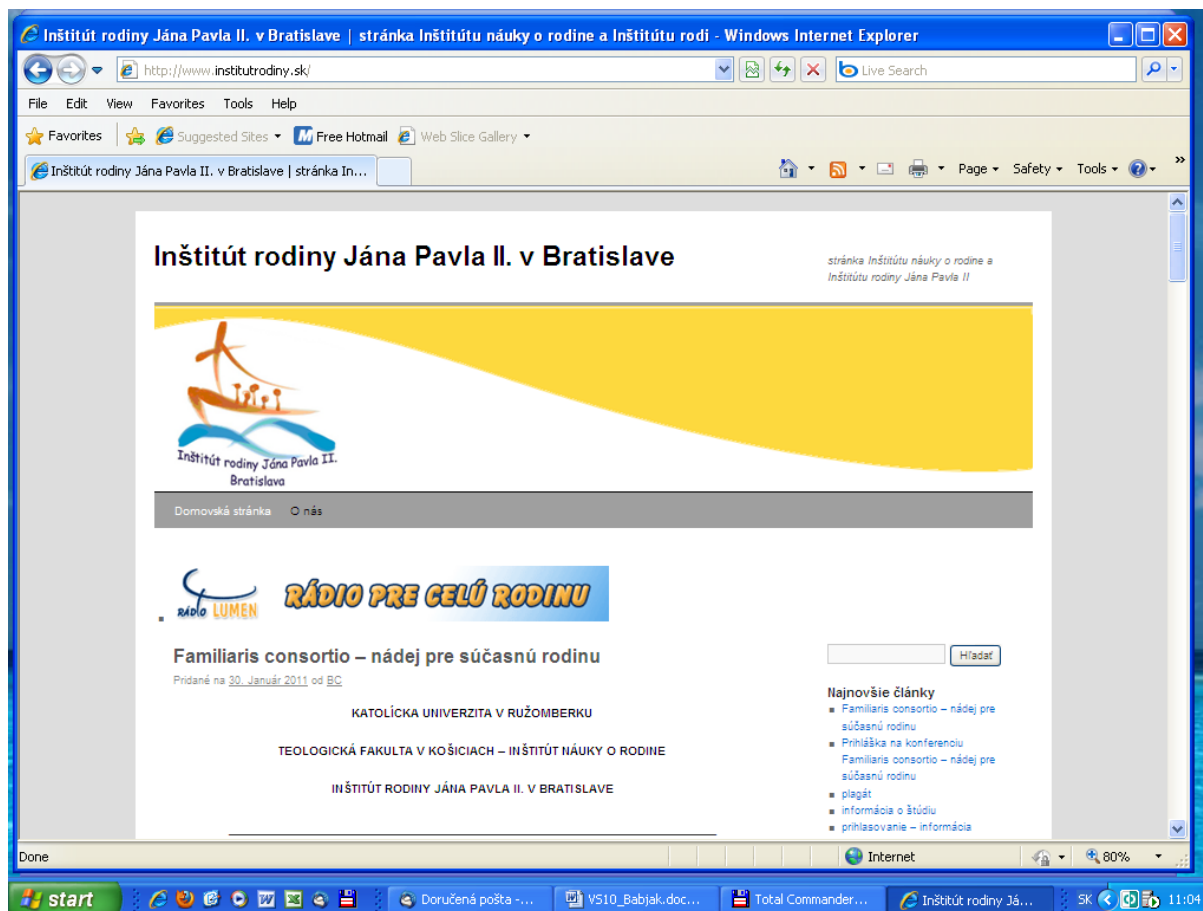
Inštitút rodiny Jána Pavla II. v Bratislave | stránka Inštitútu náuky o rodine a Inštitútu rodi - Windows Internet Explorer

http://www.institutrodiny.sk/

Live Search

File Edit View Favorites Tools Help

Favorites Suggested Sites Free Hotmail Web Slice Gallery

Inštitút rodiny Jána Pavla II. v Bratislave | stránka In...

Page Safety Tools

Inštitút rodiny Jána Pavla II. v Bratislave

stránka Inštitútu náuky o rodine a Inštitútu rodiny Jána Pavla II

Inštitút rodiny Jána Pavla II. Bratislava

Domovská stránka O nás

RÁDIO LUMEN RÁDIO PRE CELÚ RODINU

Familiaris consortio – nádej pre súčasnú rodinu

Pridané na 30. Január 2011 od BC

KATOLÍCKA UNIVERZITA V RUŽOMBERKU

TEOLOGICKÁ FAKULTA V KOŠICIACH – INŠTITÚT NÁUKY O RODINE

INŠTITÚT RODINY JÁNA PAVLA II. V BRATISLAVE

Hľadať

Najnovšie články
- Familiaris consortio – nádej pre súčasnú rodinu
- Prihláška na konferenciu Familiaris consortio – nádej pre súčasnú rodinu
- plagát
- informácia o štúdiu
- prihlasovanie – informácia

Done Internet 80%

start Doručená pošta -... VS10_Babjak.doc... Total Commander... Inštitút rodiny Já... SK 11:04